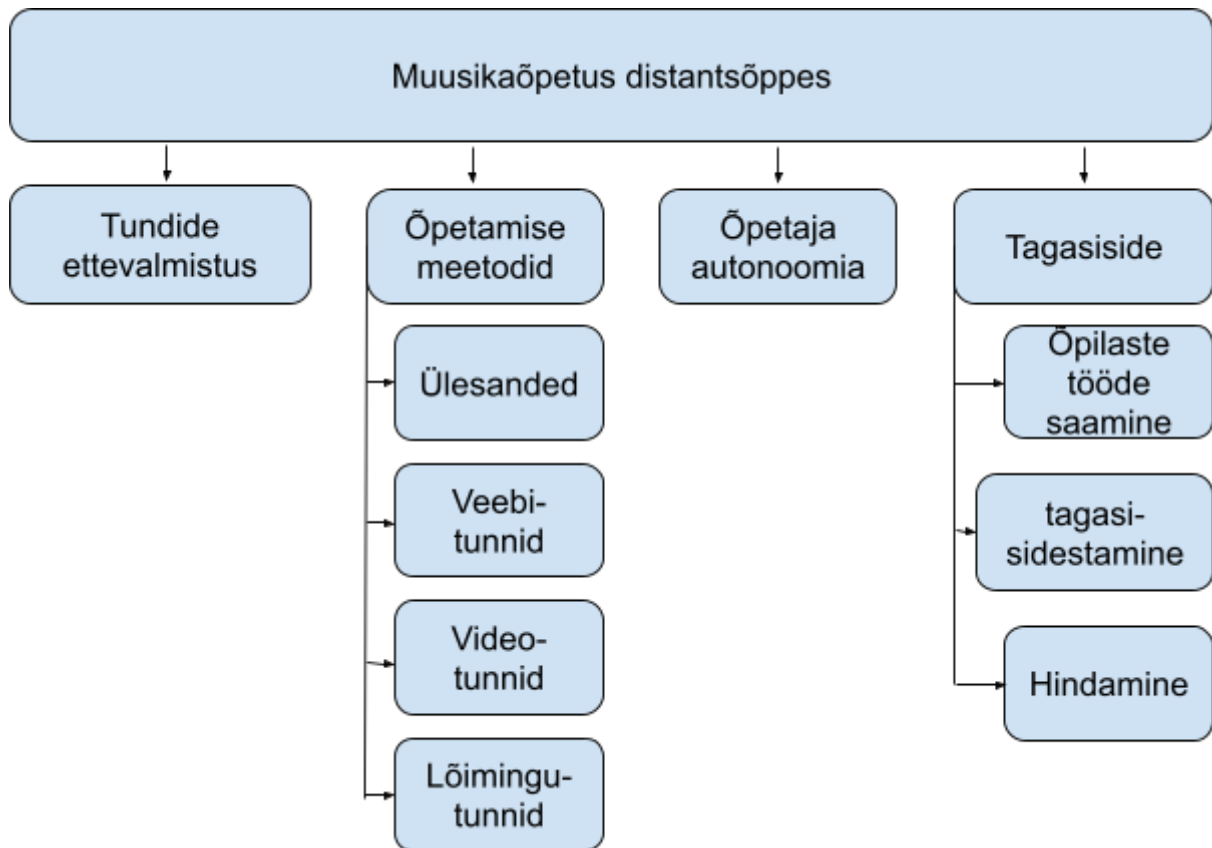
Muusikaõpetus distantsõppes

Tundide ettevalmistus

Õpetamise meetodid

Ülesanded

Veebi-tunnid

Video-tunnid

Lõimingu-tunnid

Õpetaja autonoomia

Tagasiside

Õpilaste tööde saamine

tagasi-sidestamine

Hindamine